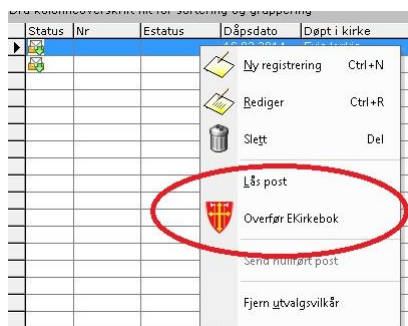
Dra kolonneoverskrift hit for sortering og gruppering

| Status | Nr | Estatus | Dåpsdato | Døpt i kirke |
|---|---|---|---|---|
| | | | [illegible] | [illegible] |

Ny registrering Ctrl+N
Rediger Ctrl+R
Slett Del
Lås post
Overfør EKirkebok
Send nullført post
Fjern utvalgsvilkår